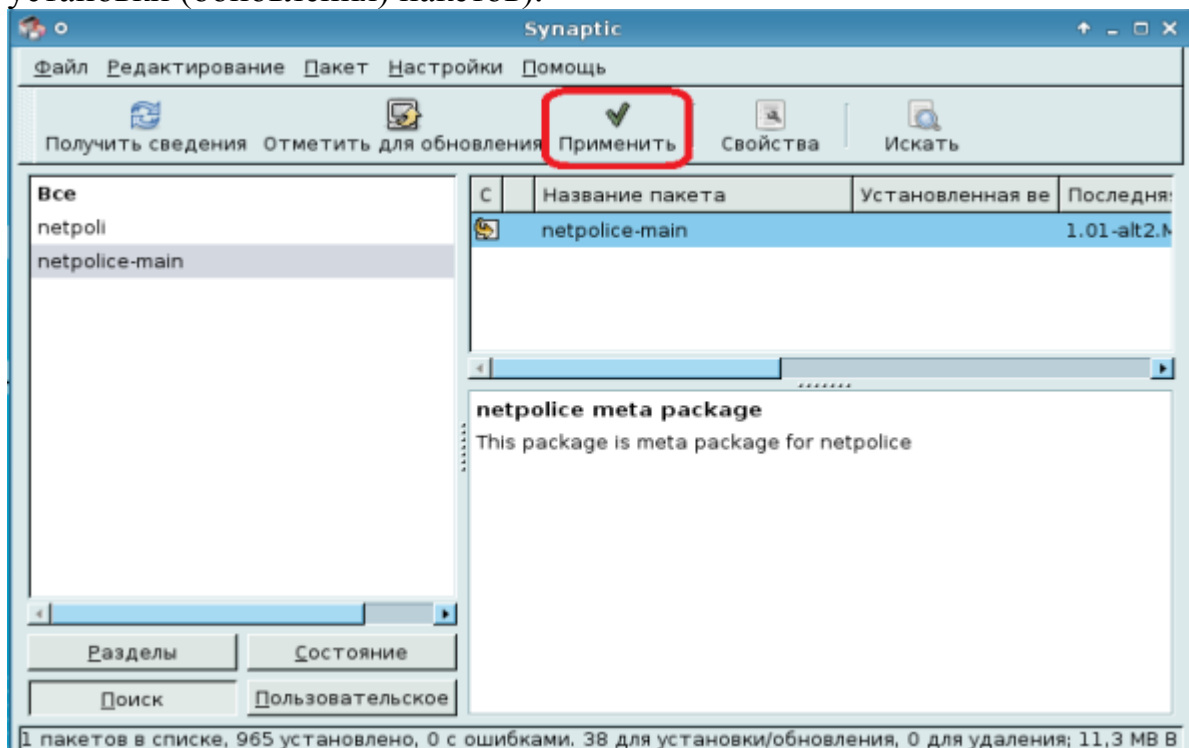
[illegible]

Synaptic

Файл Редактирование Пакет Настройки Помощь

Получить сведения Отметить для обновления Применить Свойства Искать

Все
netpoli
netpolice-main

| С | | Название пакета | Установленная ве | Последня |
|---|---|---|---|---|
| | | netpolice-main | | 1.01-alt2.M |

netpolice meta package
This package is meta package for netpolice

Разделы Состояние
Поиск Пользовательское

1 пакетов в списке, 965 установлено, 0 с ошибками. 38 для установки/обновления, 0 для удаления; 11,3 MB В